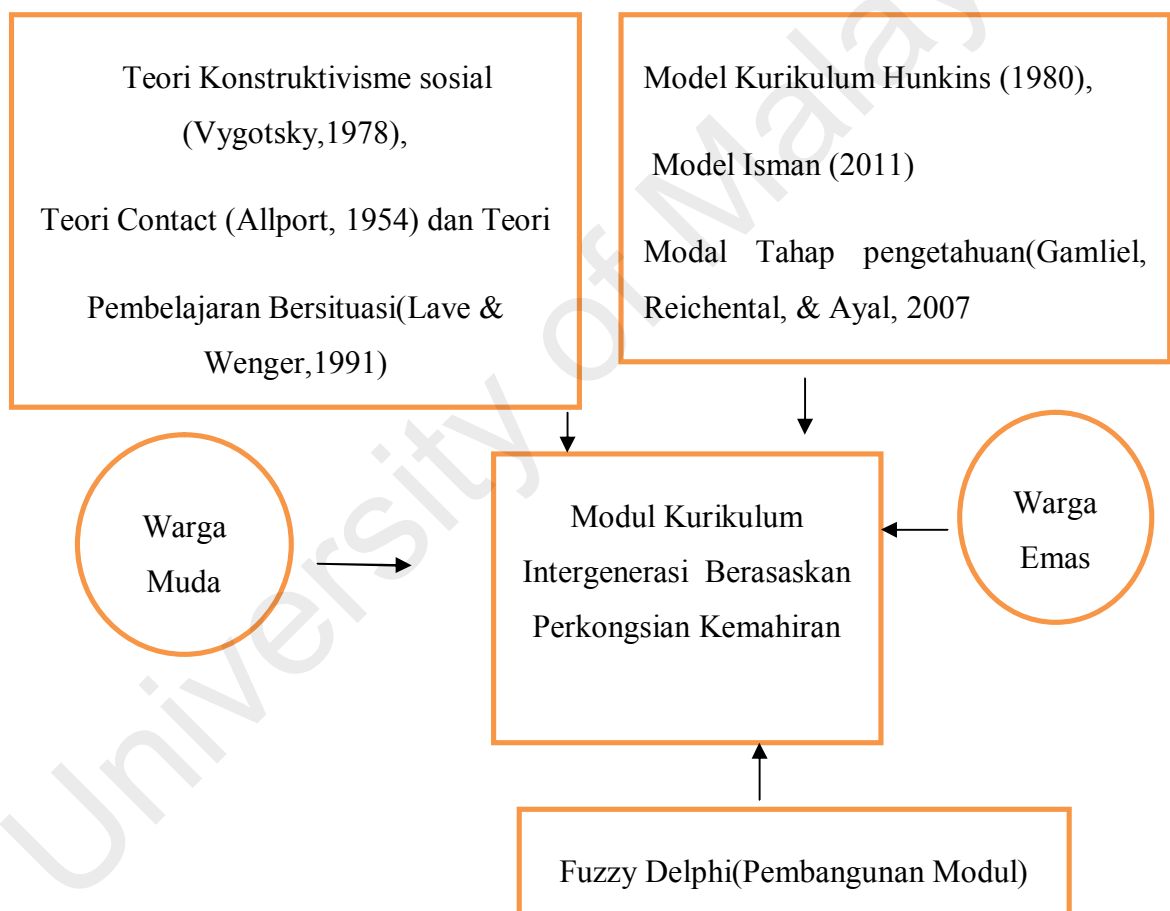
Teori Konstruktivisme sosial (Vygotsky,1978),

Teori Contact (Allport, 1954) dan Teori

Pembelajaran Bersituasi(Lave & Wenger,1991)

Model Kurikulum Hunkins (1980),

Model Isman (2011)

Modal Tahap pengetahuan(Gamliel, Reichental, & Ayal, 2007

Warga Muda

Modul Kurikulum Intergenerasi Berasaskan Perkongsian Kemahiran

Warga Emas

Fuzzy Delphi(Pembangunan Modul)

University of Malaya